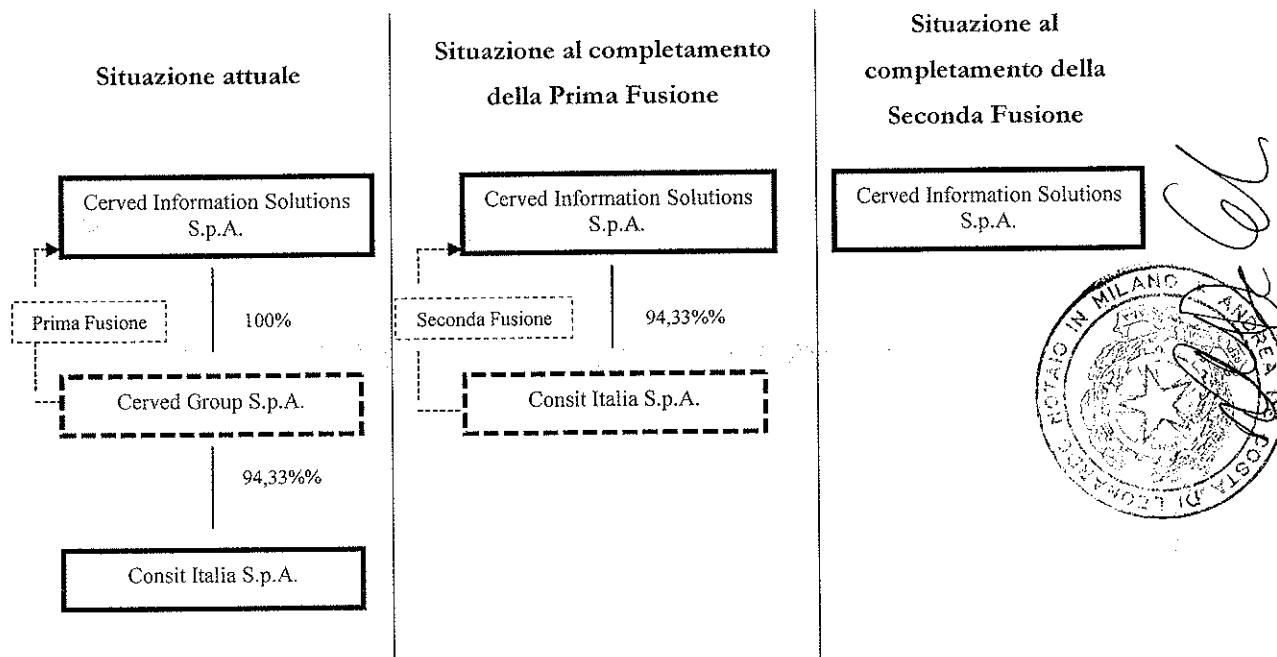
Situazione attuale

Cerved Information Solutions S.p.A.

Prima Fusione

100%

Cerved Group S.p.A.

94,33%%

Consit Italia S.p.A.

Situazione al completamento della Prima Fusione

Cerved Information Solutions S.p.A.

Seconda Fusione

94,33%%

Consit Italia S.p.A.

Situazione al completamento della Seconda Fusione

Cerved Information Solutions S.p.A.

NOTAIO IN MILANO ANDREA DE COSTA DI LEONARDO